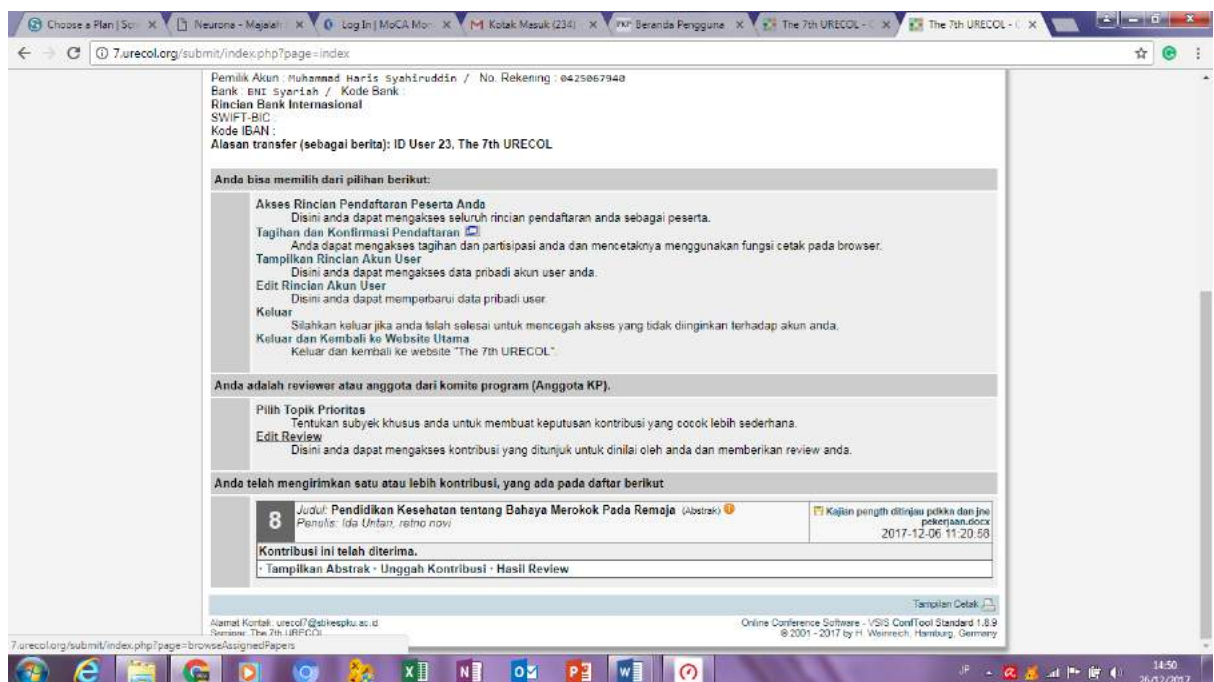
Choose a Plan | Sc ×
Neurona - Majalah ×
Log In | MoCA Mon ×
Kotak Masuk (234) ×
Beranda Pengguna ×
The 7th URECOL - ×
The 7th URECOL - ×

7.urecol.org/submit/index.php?page=index

Pemilik Akun : Muhammad Haris Syahiruddin / No. Rekening : 0425067940
Bank : BNI Syariah / Kode Bank :
Rincian Bank Internasional
SWIFT-BIC :
Kode IBAN :
Alasan transfer (sebagai berita): ID User 23, The 7th URECOL

Anda bisa memilih dari pilihan berikut:

Akses Rincian Pendaftaran Peserta Anda
Disini anda dapat mengakses seluruh rincian pendaftaran anda sebagai peserta.
Tagihan dan Konfirmasi Pendaftaran
Anda dapat mengakses tagihan dan partisipasi anda dan mencetaknya menggunakan fungsi cetak pada browser.
Tampilkan Rincian Akun User
Disini anda dapat mengakses data pribadi akun user anda.
Edit Rincian Akun User
Disini anda dapat memperbarui data pribadi user.
Keluar
Silahkan keluar jika anda telah selesai untuk mencegah akses yang tidak diinginkan terhadap akun anda.
Keluar dan Kembali ke Website Utama
Keluar dan kembali ke website "The 7th URECOL".

Anda adalah reviewer atau anggota dari komite program (Anggota KP).

Pilih Topik Prioritas
Tentukan subyek khusus anda untuk membuat keputusan kontribusi yang cocok lebih sederhana.
Edit Review
Disini anda dapat mengakses kontribusi yang ditunjuk untuk dinilai oleh anda dan memberikan review anda.

Anda telah mengirimkan satu atau lebih kontribusi, yang ada pada daftar berikut

8
Judul: Pendidikan Kesehatan tentang Bahaya Merokok Pada Remaja (Abstrak)
Penulis: Ida Untari, retno novi
Kajian pength ditinjau pdkka dan jne pekerjaan.docx
2017-12-06 11:20:58
Kontribusi ini telah diterima.
· Tampilkan Abstrak · Unggah Kontribusi · Hasil Review

Tampilan Cetak
Alamat Kontak: urecol7@stikespku.ac.id
Seminar: The 7th URECOL
Online Conference Software - VSIS ConfTool Standard 1.8.9
© 2001 - 2017 by H. Weinreich, Hamburg, Germany

7.urecol.org/submit/index.php?page=browseAssignedPapers

14:50
26/12/2017